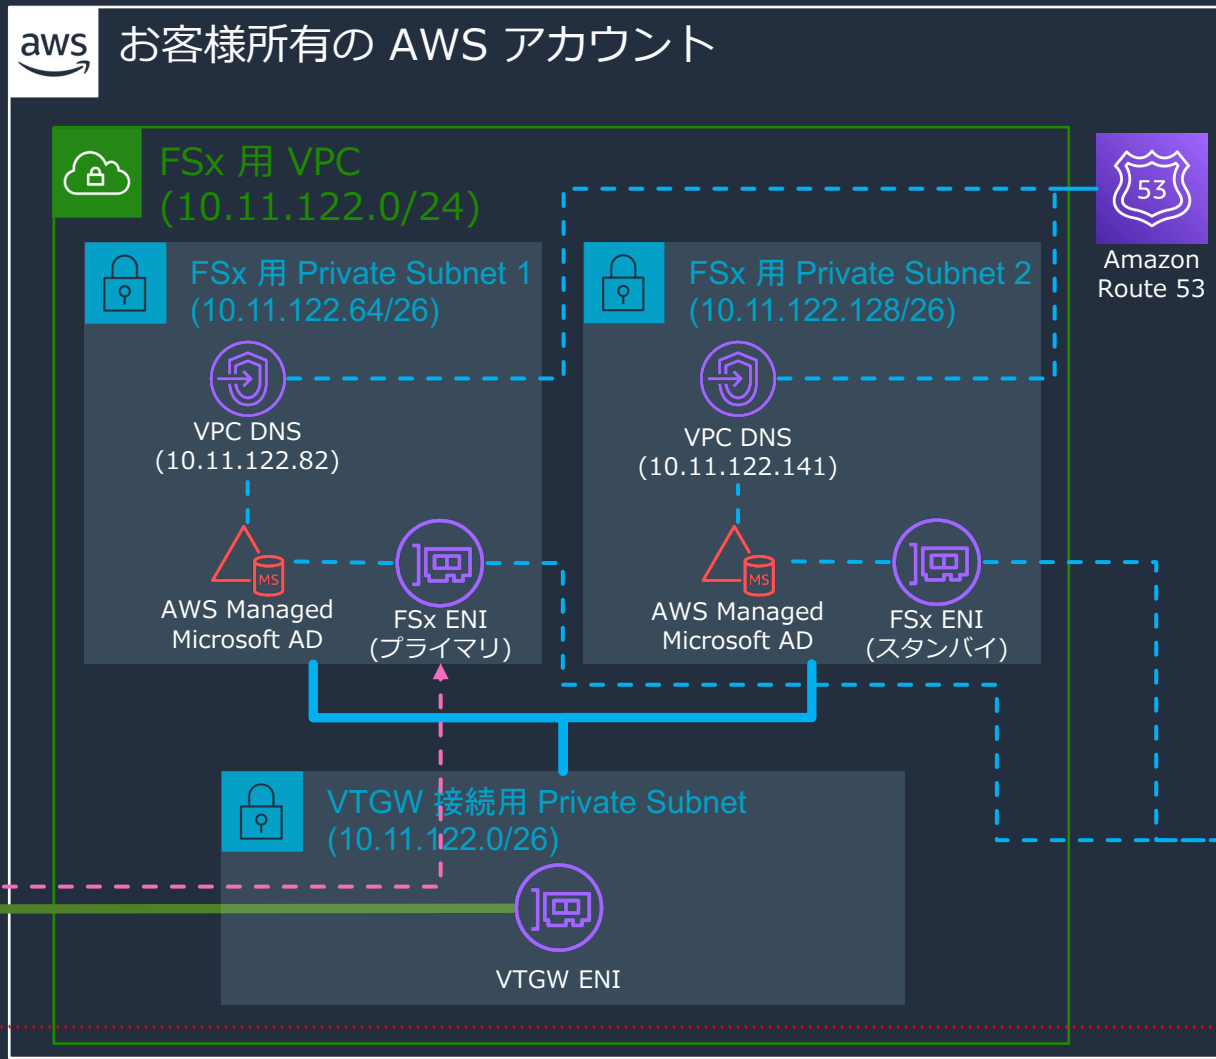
aws

お客様所有の AWS アカウント

FSx 用 VPC
(10.11.122.0/24)

FSx 用 Private Subnet 1
(10.11.122.64/26)

FSx 用 Private Subnet 2
(10.11.122.128/26)

53

Amazon Route 53

VPC DNS
(10.11.122.82)

VPC DNS
(10.11.122.141)

MS

AWS Managed Microsoft AD

FSx ENI
(プライマリ)

MS

AWS Managed Microsoft AD

FSx ENI
(スタンバイ)

VTGW 接続用 Private Subnet
(10.11.122.0/26)

VTGW ENI